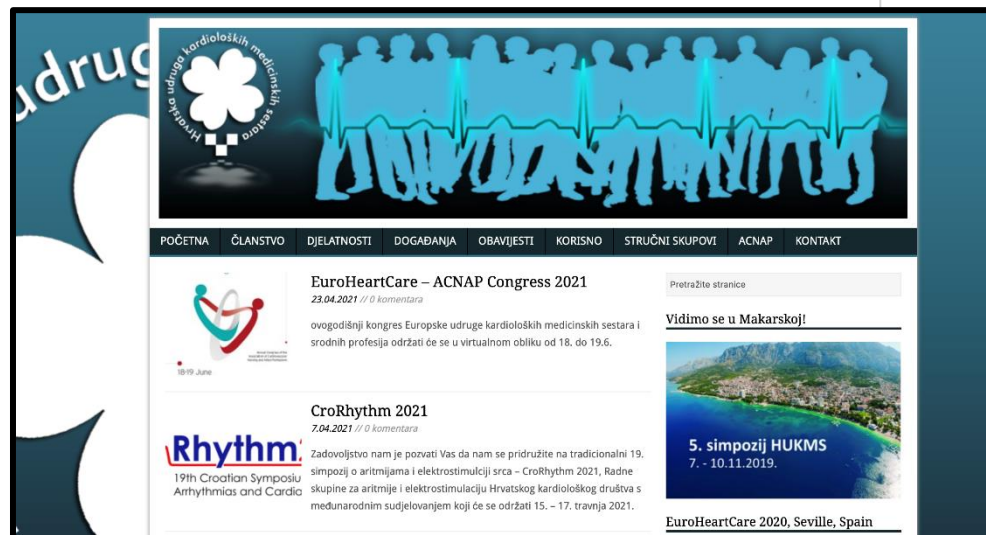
udrug

Hrvatska udruga kardioloških medicinskih sestara

POČETNA | ČLANSTVO | DJELATNOSTI | DOGAĐANJA | OBAVIJESTI | KORISNO | STRUČNI SKUPOVI | ACNAP | KONTAKT

18-19 June

EuroHeartCare – ACNAP Congress 2021

23.04.2021 // 0 komentara

ovogodišnji kongres Europske udruge kardioloških medicinskih sestara i srodnih profesija održati će se u virtualnom obliku od 18. do 19.6.

Rhythm

19th Croatian Symposiu

Arrhythmias and Cardia

CroRhythm 2021

7.04.2021 // 0 komentara

Zadovoljstvo nam je pozvati Vas da nam se pridružite na tradicionalni 19. simpozij o aritmijama i elektrostimulciji srca – CroRhythm 2021, Radne skupine za aritmije i elektrostimulaciju Hrvatskog kardiološkog društva s međunarodnim sudjelovanjem koji će se održati 15. – 17. travnja 2021.

Pretražite stranice

Vidimo se u Makarskoj!

5. simpozij HUKMS

7. - 10.11.2019.

EuroHeartCare 2020, Seville, Spain